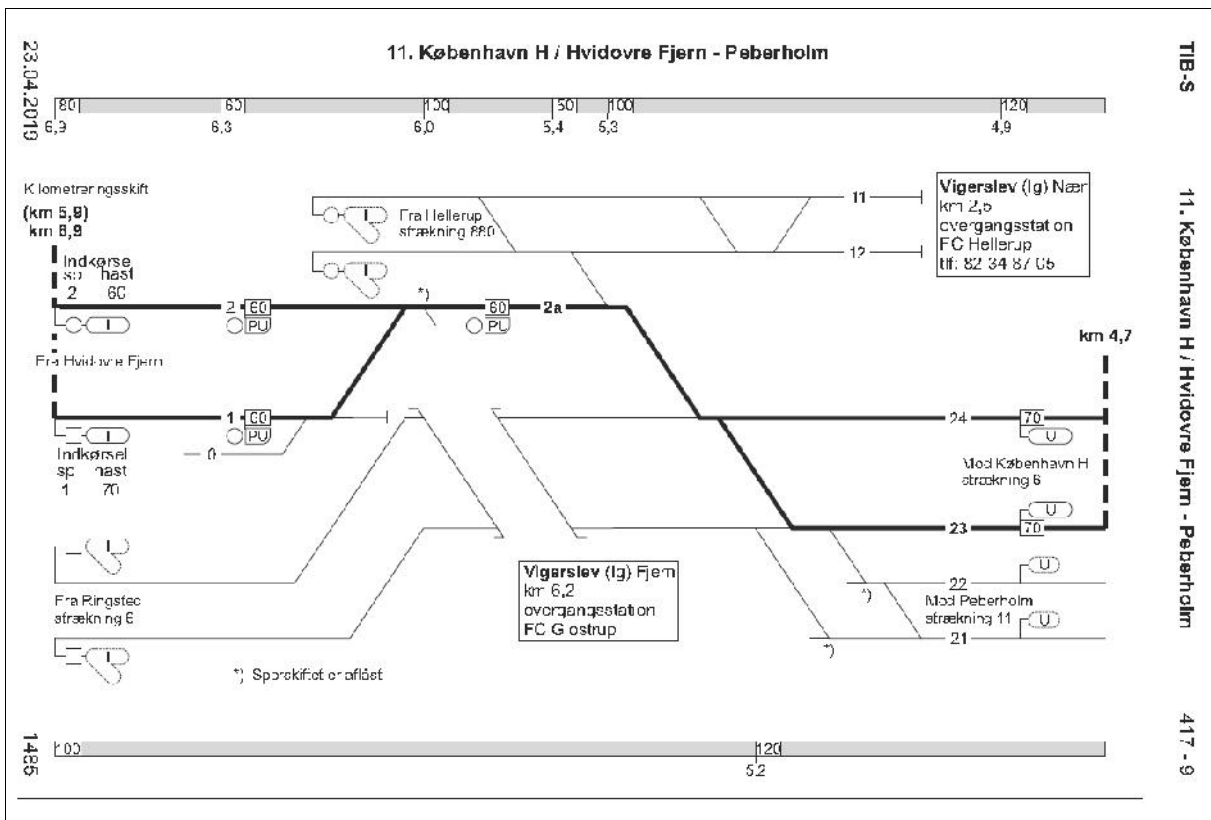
23.04.2019

11. København H / Hvidovre Fjern - Peberholm

TIB-S

80 60 100 50 100 120
6,9 6,3 6,0 5,4 5,3 4,9

Kilometreringsskift
(km 5,9)
km 6,9

Indkørsel
spor 2
hast 60

Fra Hellerup
strækning 880

11

12

Vigerslev (lg) Nær
km 2,5
overgangsstation
FC Hellerup
tlf: 82 34 87 05

2 60
PU

*)

60
PU

2a

km 4,7

Fra Hvidovre Fjern

1 60
PU

0

Indkørsel
spor 1
hast 70

24

70
U

Mod København H
strækning 6

U
23 70

Fra Ringsted
strækning 6

Vigerslev (lg) Fjern
km 6,2
overgangsstation
FC Glostrup

22
U

*)

Mod Peberholm
strækning 11
U

21

*)

*) Sporskiftet er aflåst

11. København H / Hvidovre Fjern - Peberholm

1485

100 120
5,2

417 - 9